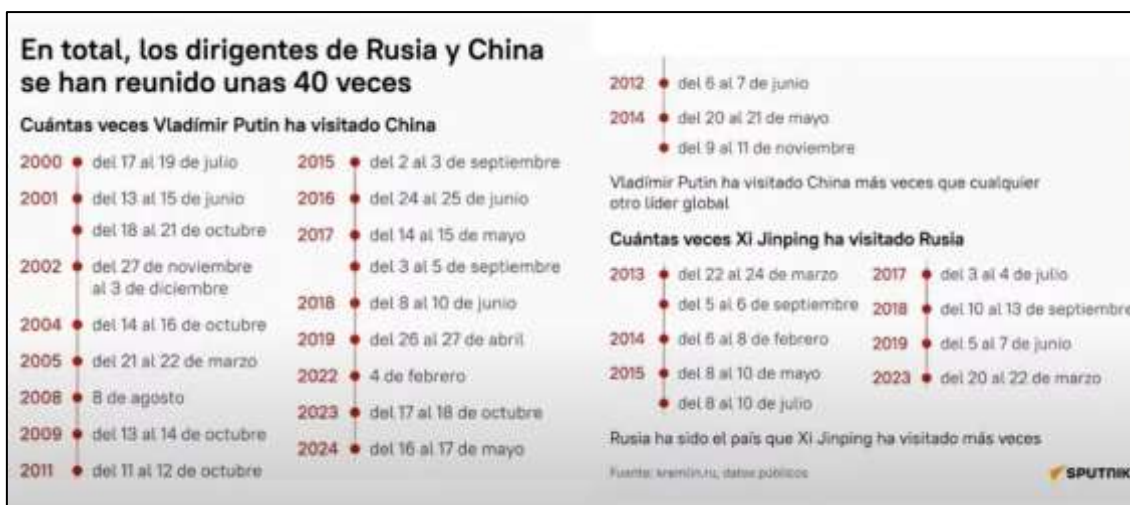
En total, los dirigentes de Rusia y China se han reunido unas 40 veces

Cuántas veces Vladímir Putin ha visitado China

2000 del 17 al 19 de julio
2001 del 13 al 15 de junio
del 18 al 21 de octubre
2002 del 27 de noviembre al 3 de diciembre
2004 del 14 al 16 de octubre
2005 del 21 al 22 de marzo
2008 8 de agosto
2009 del 13 al 14 de octubre
2011 del 11 al 12 de octubre

2015 del 2 al 3 de septiembre
2016 del 24 al 25 de junio
2017 del 14 al 15 de mayo
del 3 al 5 de septiembre
2018 del 8 al 10 de junio
2019 del 26 al 27 de abril
2022 4 de febrero
2023 del 17 al 18 de octubre
2024 del 16 al 17 de mayo

2012 del 6 al 7 de junio
2014 del 20 al 21 de mayo
del 9 al 11 de noviembre

Vladímir Putin ha visitado China más veces que cualquier otro líder global

Cuántas veces Xi Jinping ha visitado Rusia

2013 del 22 al 24 de marzo
del 5 al 6 de septiembre
2014 del 6 al 8 de febrero
2015 del 8 al 10 de mayo
del 8 al 10 de julio

2017 del 3 al 4 de julio
2018 del 10 al 13 de septiembre
2019 del 5 al 7 de junio
2023 del 20 al 22 de marzo

Rusia ha sido el país que Xi Jinping ha visitado más veces

Fuente: kremlin.ru, datos públicos

SPUTNIK